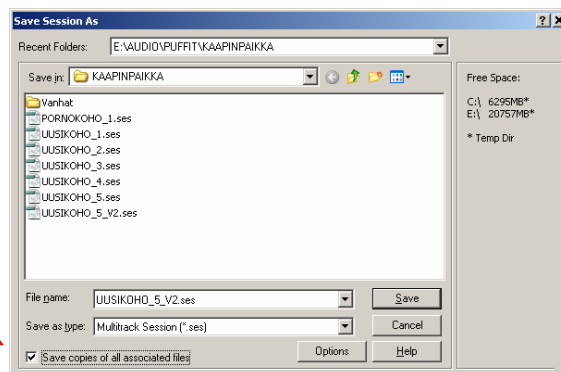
Save Session As

?

Recent Folders: E:\AUDIO\PUFFIT\KAAPINPAIKKA

Save in: KAAPINPAIKKA

Vanhat
PORNOKOHO_1.ses
UUSIKOHO_1.ses
UUSIKOHO_2.ses
UUSIKOHO_3.ses
UUSIKOHO_4.ses
UUSIKOHO_5.ses
UUSIKOHO_5_V2.ses

Free Space:

C:\ 6295MB*
E:\ 20757MB*

* Temp Dir

File name: UUSIKOHO_5_V2.ses

Save

Save as type: Multitrack Session (*.ses)

Cancel

Save copies of all associated files

Options

Help